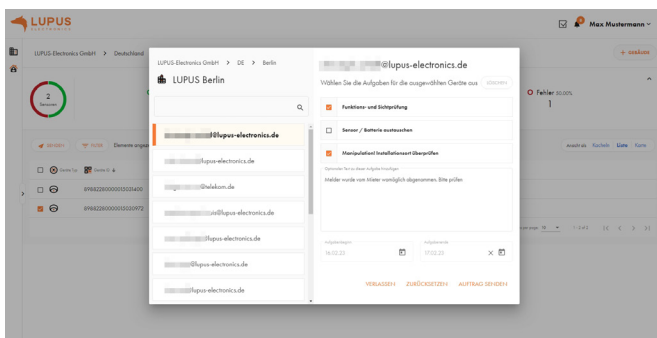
LUPUS ELECTRONICS

Max Mustermann

LUPUS-Electronics GmbH > Deutschland

+ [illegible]

2

Fehler 50,00%

1

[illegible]

Deinere angez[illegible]

Ansicht als Kacheln Liste Karte

89682280000012031400

89682280000012031972

10

1 - 2 of 2

LUPUS-Electronics GmbH > DE > Berlin

LUPUS Berlin

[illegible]@lupus-electronics.de

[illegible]lupus-electronics.de

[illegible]@telekom.de

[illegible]@lupus-electronics.de

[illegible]lupus-electronics.de

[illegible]@lupus-electronics.de

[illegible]lupus-electronics.de

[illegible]@lupus-electronics.de

Wählen Sie die Aufgaben für die ausgewählten Geräte aus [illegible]

Funktions- und Sichtprüfung

Sensor / Batterie austauschen

Manipulation/ Installationsort überprüfen

Optionaler Text zu dieser Aufgabe hinzufügen

Melder wurde vom Mieter womöglich abgenommen. Bitte prüfen

Aufgabenbeginn

16.02.23

Aufgabenende

17.02.23

VERLASSEN ZURÜCKSETZEN AUFTRAG SENDEN